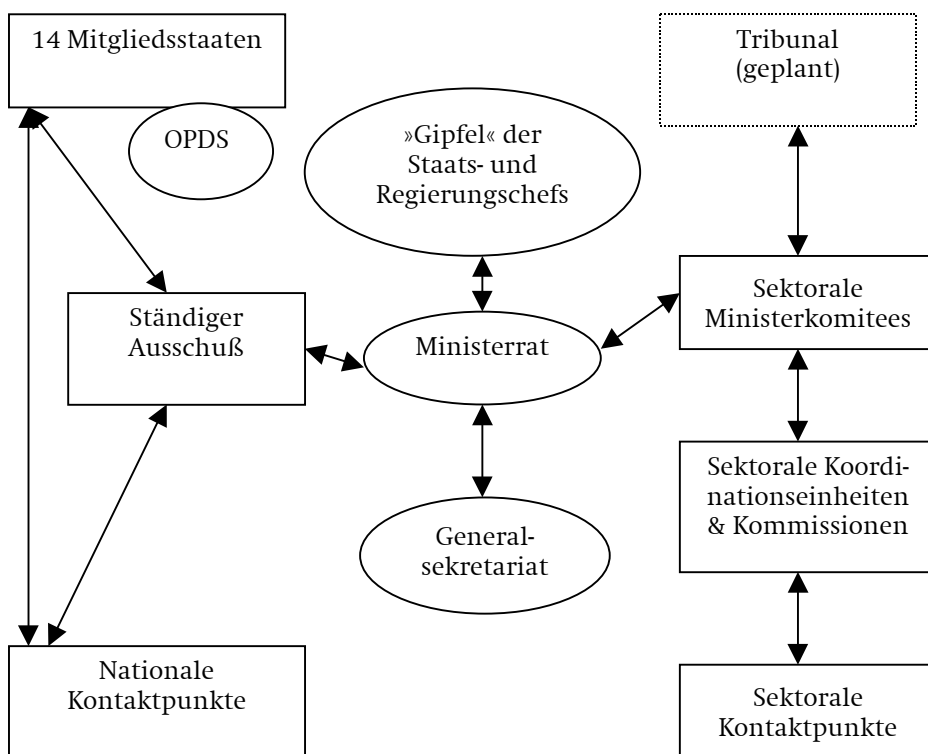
14 Mitgliedsstaaten

OPDS

»Gipfel« der Staats- und Regierungschefs

Tribunal (geplant)

Ständiger Ausschuß

Ministerrat

Sektorale Ministerkomitees

Sektorale Koordinationseinheiten & Kommissionen

Generalsekretariat

Nationale Kontaktpunkte

Sektorale Kontaktpunkte